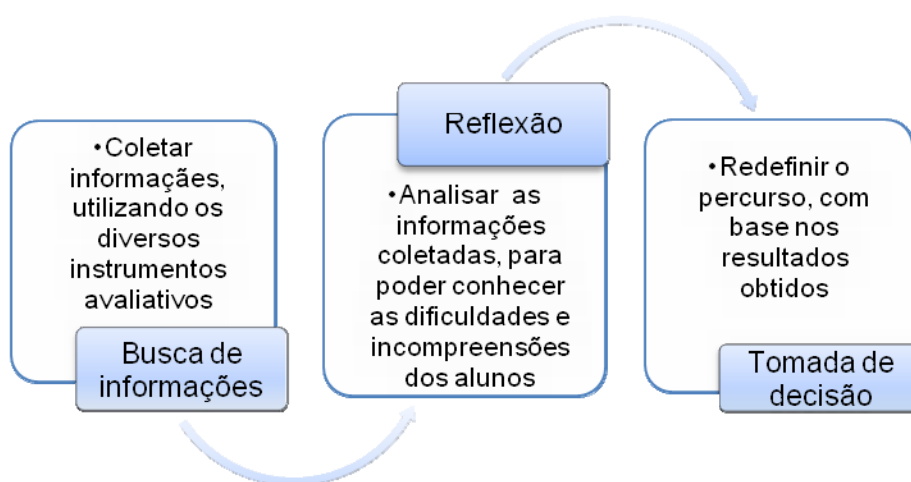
•Coletar informações, utilizando os diversos instrumentos avaliativos

Busca de informações

Reflexão

•Analisar as informações coletadas, para poder conhecer as dificuldades e incompreensões dos alunos

•Redefinir o percurso, com base nos resultados obtidos

Tomada de decisão